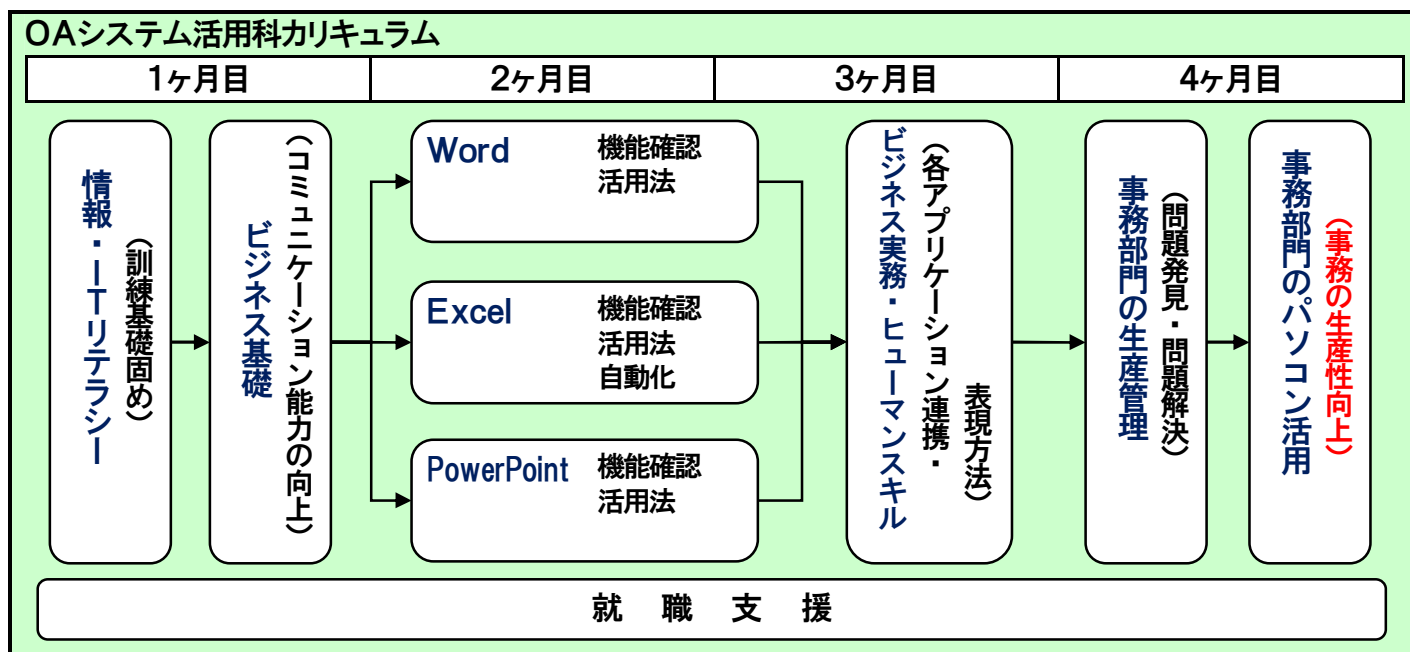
OAシステム活用科カリキュラム

| 1ヶ月目 | 2ヶ月目 | 3ヶ月目 | 4ヶ月目 |
|---|---|---|---|

情報・ITリテラシー
（訓練基礎固め）

ビジネス基礎
（コミュニケーション能力の向上）

Word 機能確認 活用法

Excel 機能確認 活用法 自動化

PowerPoint 機能確認 活用法

ビジネス実務・ヒューマンスキル
（各アプリケーション連携・表現方法）

事務部門の生産管理
（問題発見・問題解決）

事務部門のパソコン活用
（事務の生産性向上）

就　職　支　援